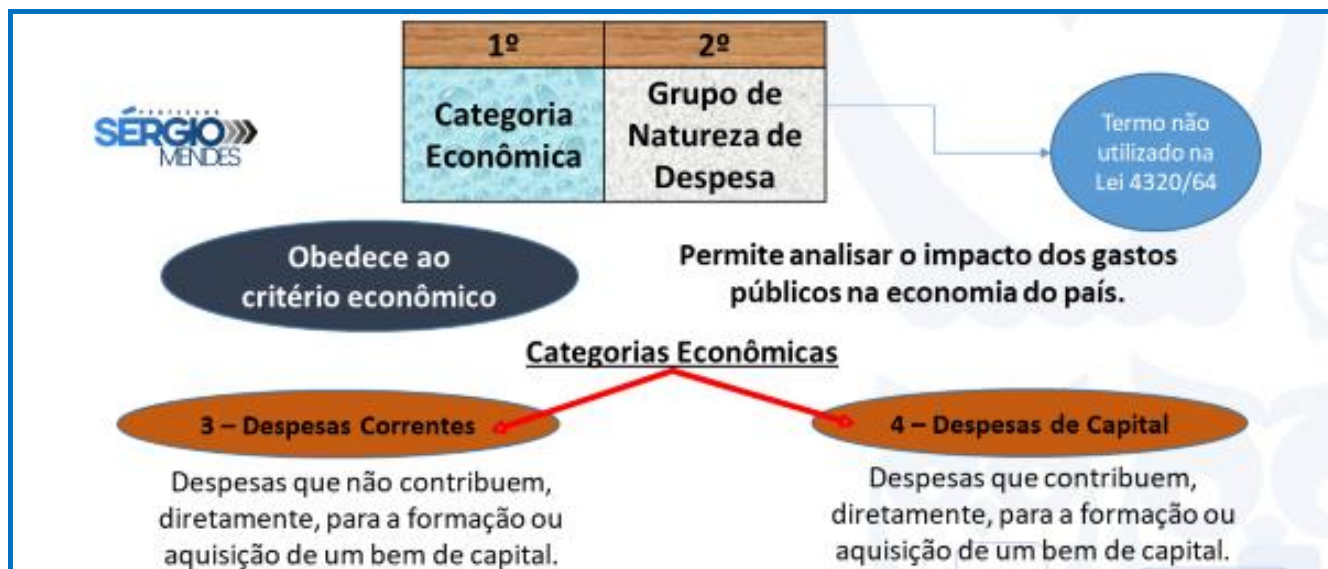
PROFESSOR
SÉRGIO
MENDES

| 1º | 2º |
|---|---|
| Categoria Econômica | Grupo de Natureza de Despesa |

Termo não utilizado na Lei 4320/64

Obedece ao critério econômico

Permite analisar o impacto dos gastos públicos na economia do país.

Categorias Econômicas

3 – Despesas Correntes

Despesas que não contribuem, diretamente, para a formação ou aquisição de um bem de capital.

4 – Despesas de Capital

Despesas que contribuem, diretamente, para a formação ou aquisição de um bem de capital.